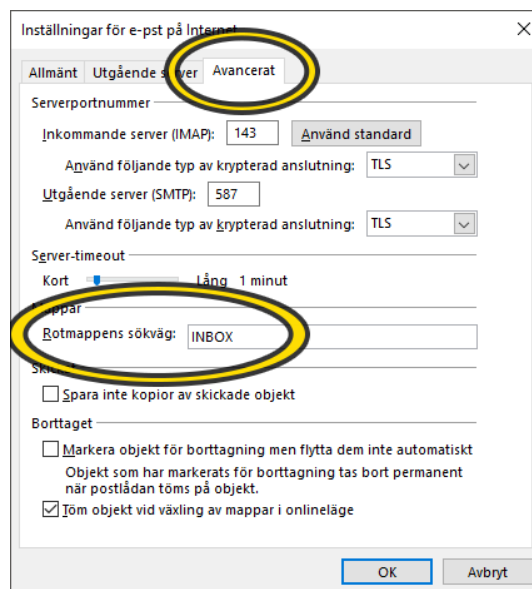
Inställningar för e-post på Internet

×

Allmänt Utgående s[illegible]ver Avancerat

Serverportnummer

Inkommande server (IMAP): 143 Använd standard

Använd följande typ av krypterad anslutning: TLS

Utgående server (SMTP): 587

Använd följande typ av krypterad anslutning: TLS

Server-timeout

Kort Lång 1 minut

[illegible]ppar

Rotmappens sökväg: INBOX

Sk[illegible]

Spara inte kopior av skickade objekt

Borttaget

Markera objekt för borttagning men flytta dem inte automatiskt

Objekt som har markerats för borttagning tas bort permanent när postlådan töms på objekt.

Töm objekt vid växling av mappar i onlineläge

OK Avbryt